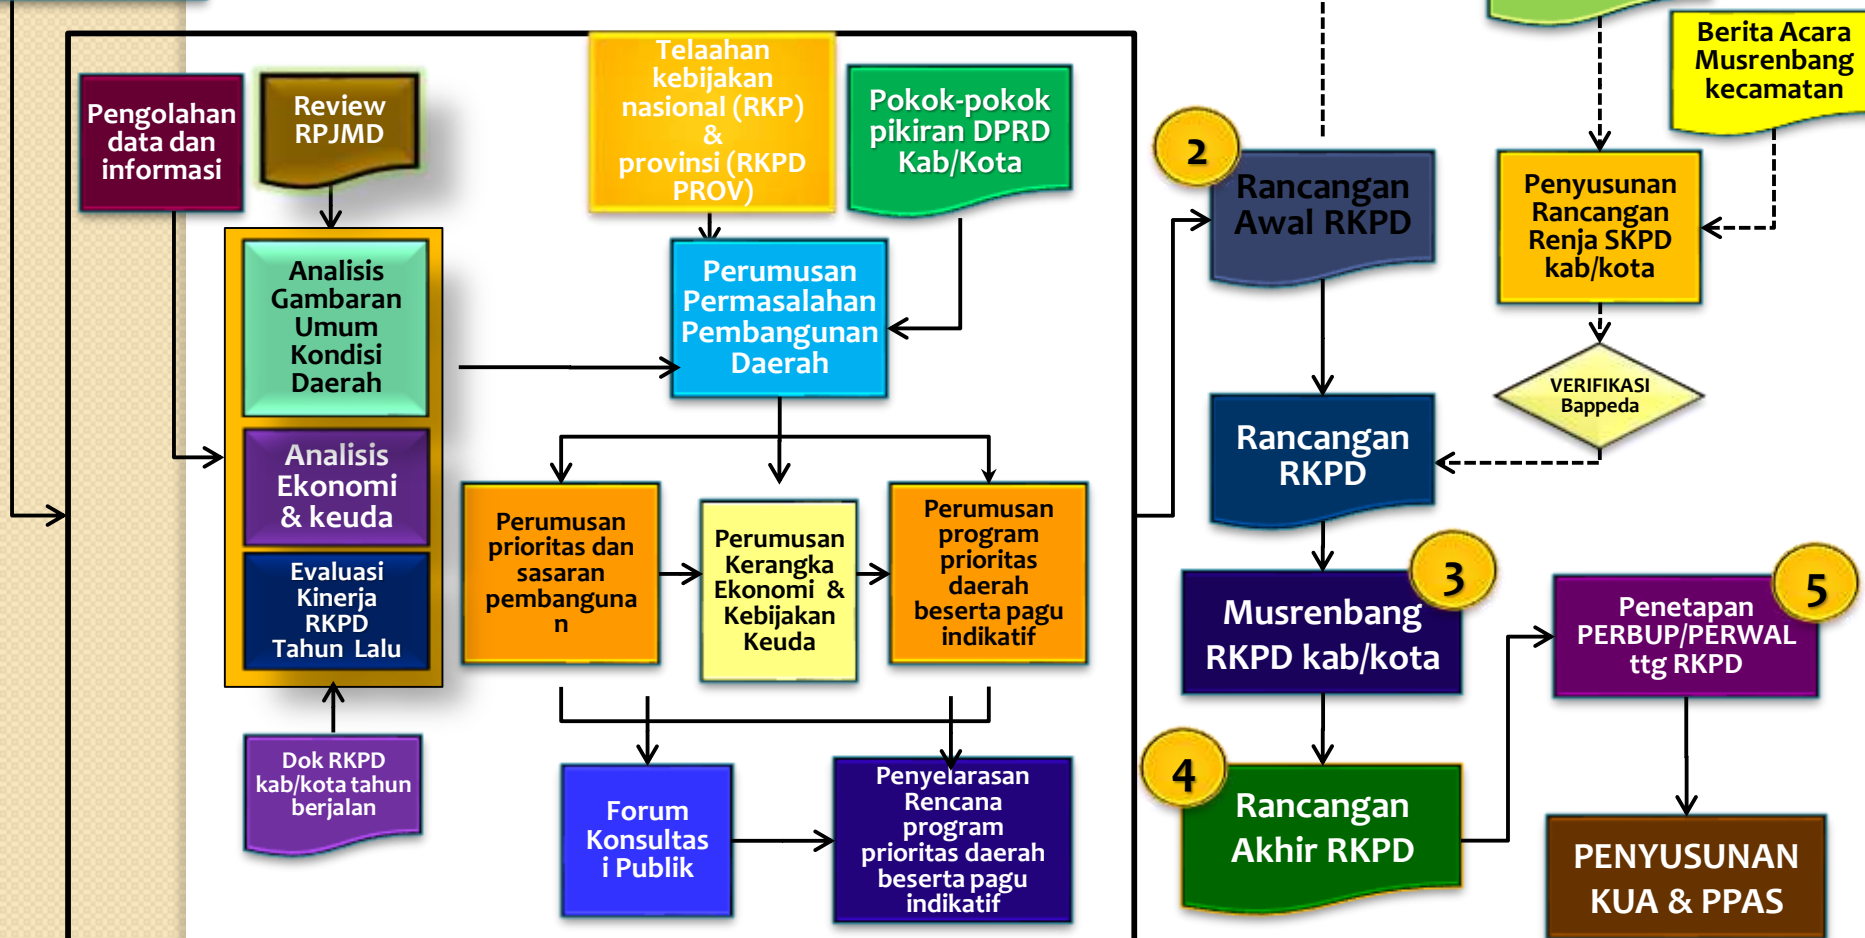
Pengolahan data dan informasi

Review RPJMD

Telaahan kebijakan nasional (RKP) & provinsi (RKPD PROV)

Pokok-pokok pikiran DPRD Kab/Kota

Analisis Gambaran Umum Kondisi Daerah

Analisis Ekonomi & keuda

Evaluasi Kinerja RKPD Tahun Lalu

Dok RKPD kab/kota tahun berjalan

Perumusan Permasalahan Pembangunan Daerah

Perumusan prioritas dan sasaran pembangunan

Perumusan Kerangka Ekonomi & Kebijakan Keuda

Perumusan program prioritas daerah beserta pagu indikatif

Forum Konsultasi Publik

Penyelarasan Rencana program prioritas daerah beserta pagu indikatif

2

Rancangan Awal RKPD

Berita Acara Musrenbang kecamatan

Penyusunan Rancangan Renja SKPD kab/kota

VERIFIKASI Bappeda

Rancangan RKPD

3

Musrenbang RKPD kab/kota

4

Rancangan Akhir RKPD

5

Penetapan PERBUP/PERWAL ttg RKPD

PENYUSUNAN KUA & PPAS